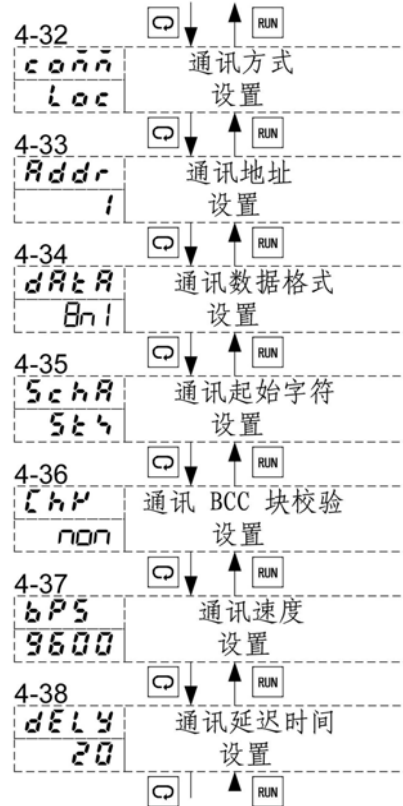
RUN

4-32
conn
Loc
通讯方式
设置

RUN

4-33
Addr
1
通讯地址
设置

RUN

4-34
dAtA
8n1
通讯数据格式
设置

RUN

4-35
SchA
Stx
通讯起始字符
设置

RUN

4-36
ChK
non
通讯 BCC 块校验
设置

RUN

4-37
bPS
9600
通讯速度
设置

RUN

4-38
dELY
20
通讯延迟时间
设置

RUN